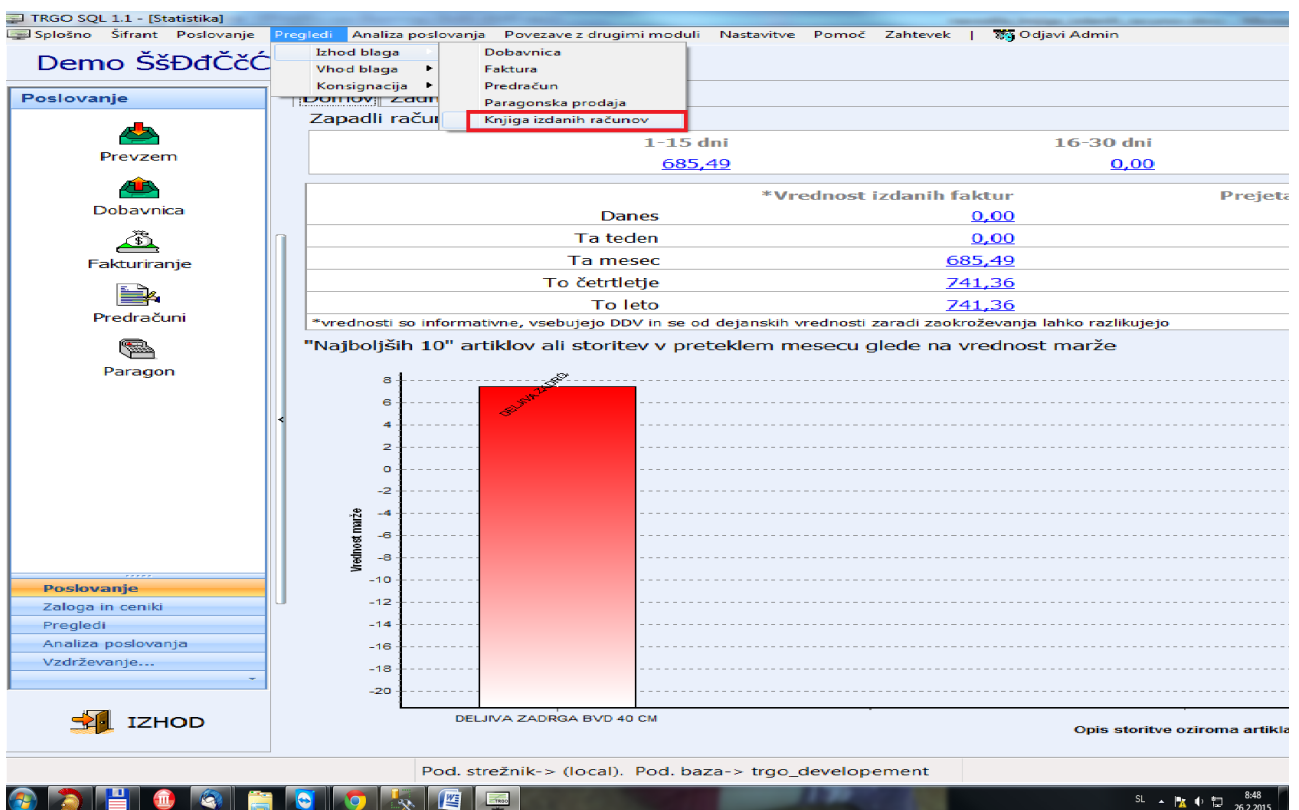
TRGO SQL 1.1 - [Statistika]

Splošno Šifrant Poslovanje Pregledi Analiza poslovanja Povezave z drugimi moduli Nastavitve Pomoč Zahtevek | Odjavi Admin

Demo ŠšĐđČčĆ

Izhod blaga
Vhod blaga
Konsignacija

Dobavnica
Faktura
Predračun
Paragonska prodaja
Knjiga izdanih računov

Poslovanje

Prevzem
Dobavnica
Fakturiranje
Predračuni
Paragon

Poslovanje
Zaloga in ceniki
Pregledi
Analiza poslovanja
Vzdrževanje...

IZHOD

Domov Zadn

Zapadli raču

| 1-15 dni | 16-30 dni |
|---|---|
| 685,49 | 0,00 |

| | *Vrednost izdanih faktur | Prejeta |
|---|---|---|
| Danes | 0,00 | |
| Ta teden | 0,00 | |
| Ta mesec | 685,49 | |
| To četrtletje | 741,36 | |
| To leto | 741,36 | |

*vrednosti so informativne, vsebujejo DDV in se od dejanskih vrednosti zaradi zaokroževanja lahko razlikujejo

"Najboljših 10" artiklov ali storitev v preteklem mesecu glede na vrednost marže

8
6
4
2
0
-2
-4
-6
-8
-10
-12
-14
-16
-18
-20

Vrednost marže

DELJIVA ZADRG

DELJIVA ZADRGA BVD 40 CM

Opis storitve oziroma artikla

Pod. strežnik-> (local). Pod. baza-> trgo_developement

SL 8:48 26.2.2015